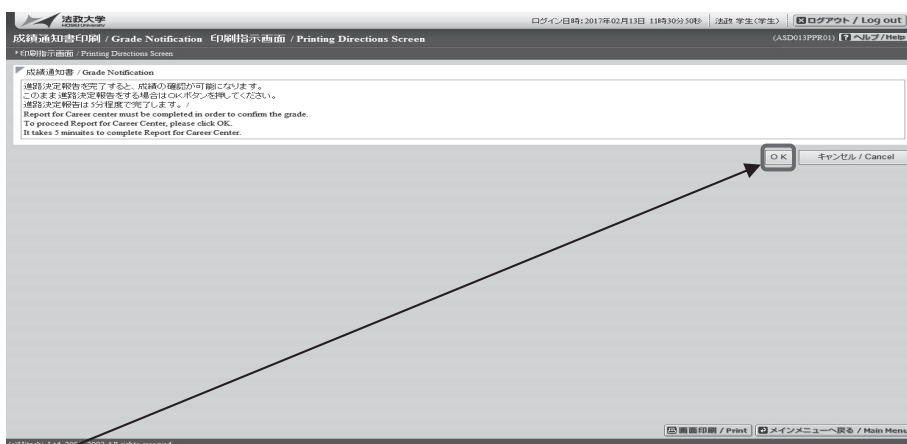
法政大学
HOSEI University

ログイン日時: 2017年02月13日 11時30分50秒 法政 学生(学生) ログアウト / Log out

成績通知書印刷 / Grade Notification 印刷指示画面 / Printing Directions Screen

(ASD013PPR01) ヘルプ / Help

印刷指示画面 / Printing Directions Screen

成績通知書 / Grade Notification

進路決定報告を完了すると、成績の確認が可能になります。
このまま進路決定報告をする場合はOKボタンを押してください。
進路決定報告は5分程度で完了します。/
Report for Career center must be completed in order to confirm the grade.
To proceed Report for Career Center, please click OK.
It takes 5 mimuites to complete Report for Career Center.

OK

キャンセル / Cancel

画面印刷 / Print

メインメニューへ戻る / Main Menu

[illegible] 2002 All rights reserved.